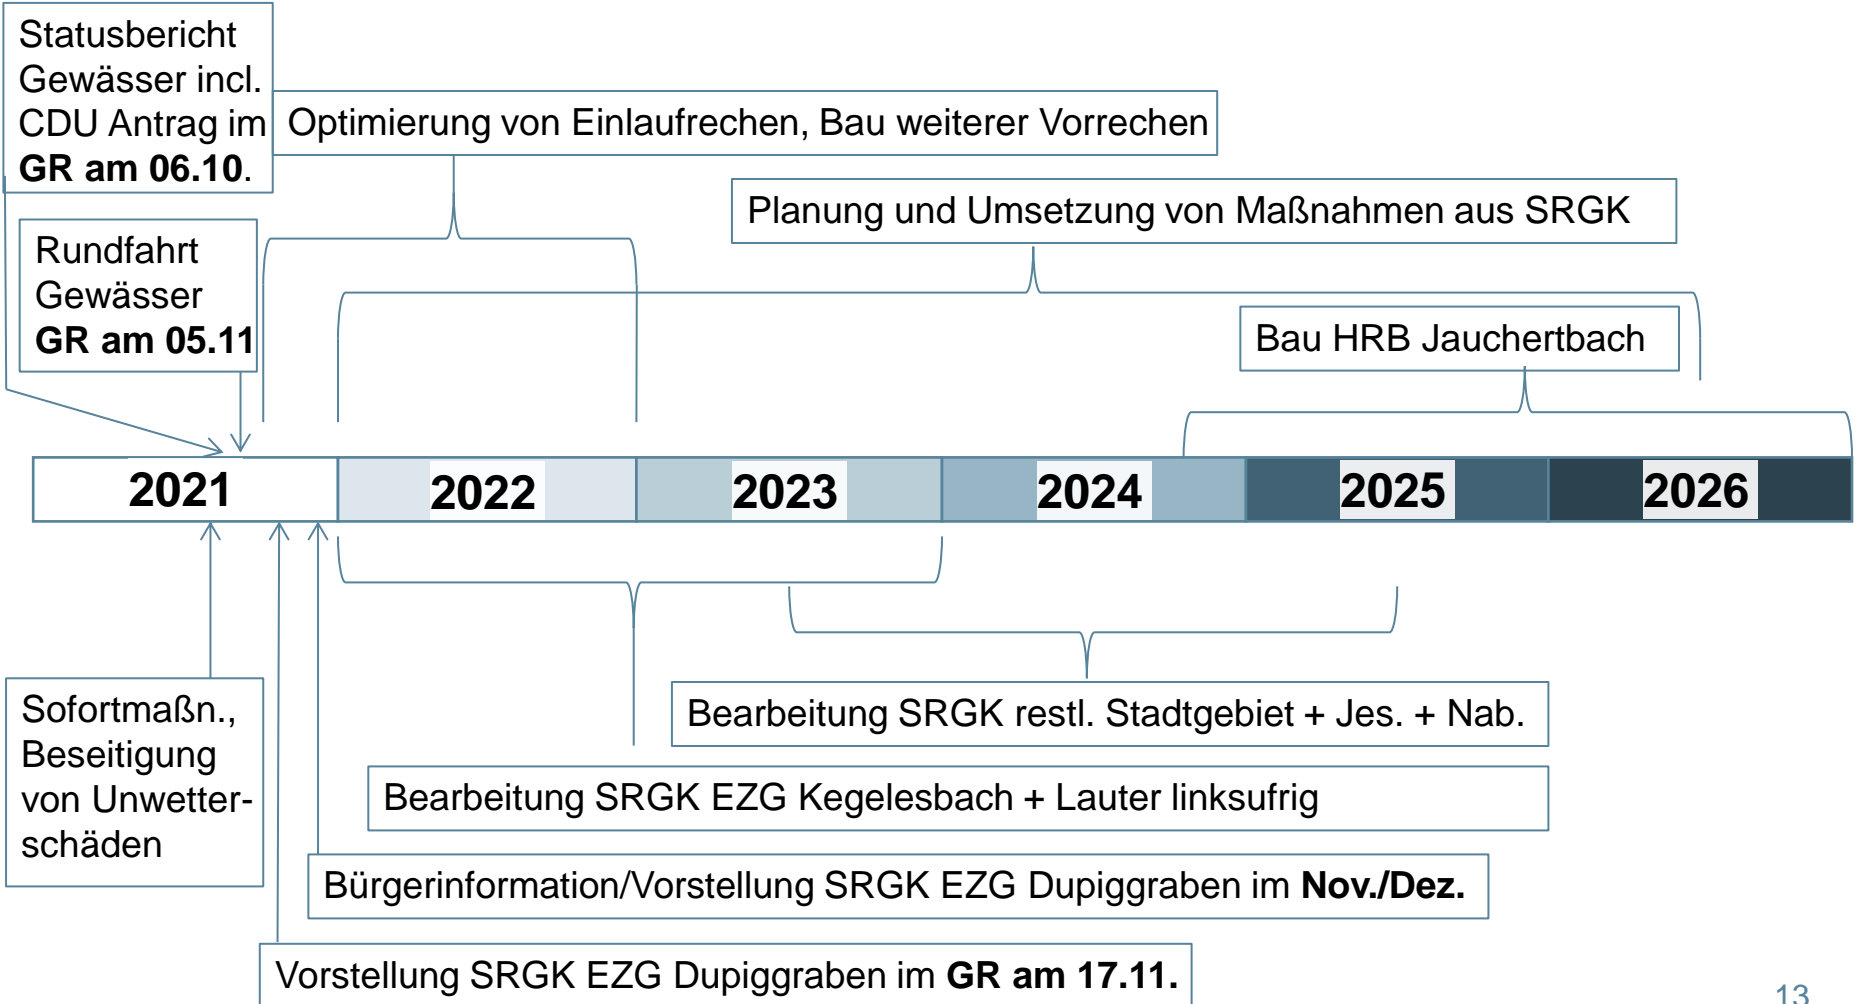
Statusbericht Gewässer incl. CDU Antrag im **GR am 06.10.**

Optimierung von Einlaufrechen, Bau weiterer Vorrechen

Planung und Umsetzung von Maßnahmen aus SRGK

Rundfahrt Gewässer **GR am 05.11**

Bau HRB Jauchertbach

2021 2022 2023 2024 2025 2026

Sofortmaßn., Beseitigung von Unwetterschäden

Bearbeitung SRGK restl. Stadtgebiet + Jes. + Nab.

Bearbeitung SRGK EZG Kegelesbach + Lauter linksufrig

Bürgerinformation/Vorstellung SRGK EZG Dupiggraben im **Nov./Dez.**

Vorstellung SRGK EZG Dupiggraben im **GR am 17.11.**

13